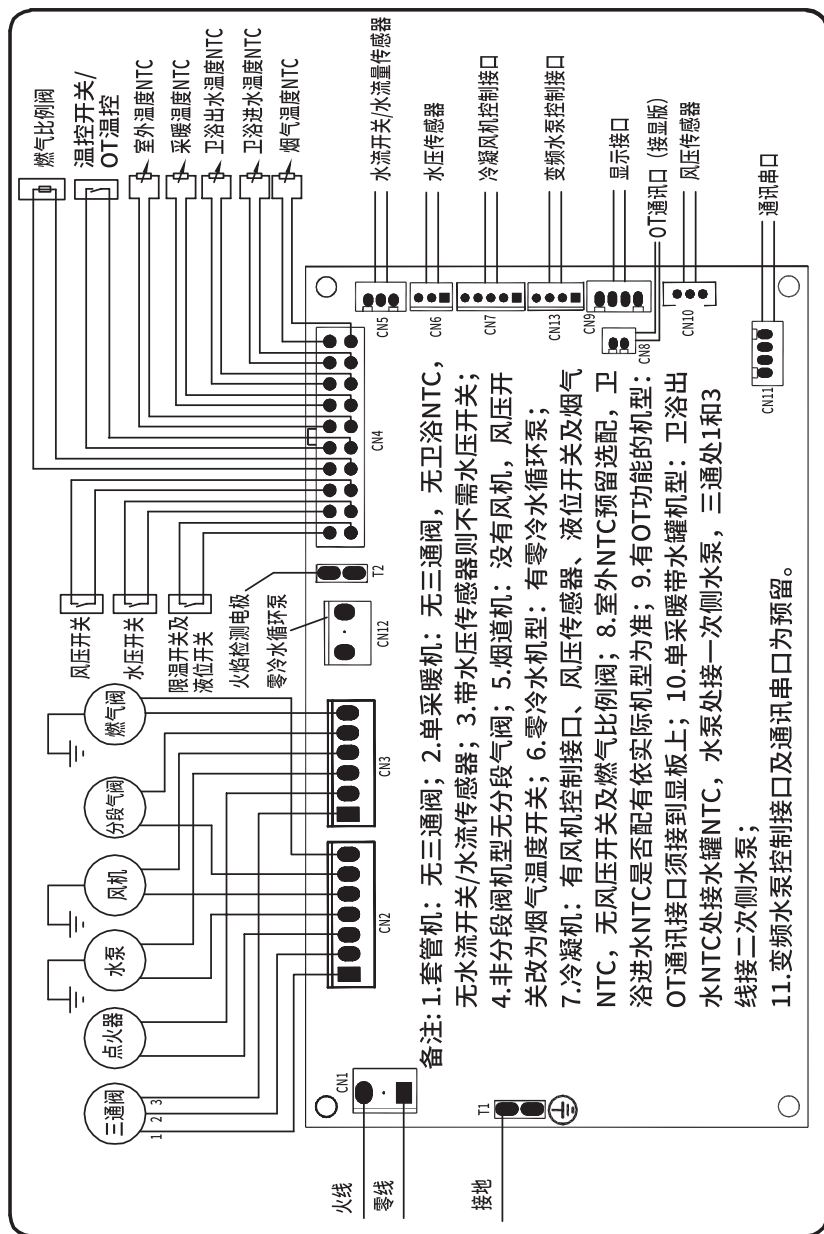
燃气比例阀
温控开关/OT温控
室外温度NTC
采暖温度NTC
卫浴出水温度NTC
卫浴进水温度NTC
烟气温度NTC
水流开关/水流量传感器
水压传感器
冷凝风机控制接口
变频水泵控制接口
显示接口
OT通讯口（接显板）
风压传感器
通讯串口

CN5 CN6 CN7 CN13 CN9 CN8 CN10 CN11 CN4 T2 CN12 CN3 CN2 CN1 T1

风压开关
水压开关
限温开关及液位开关
火焰检测电极
零冷水循环泵
燃气阀
分段气阀
风机
水泵
点火器
三通阀
1 2 3
火线
零线
接地

备注：1.套管机：无三通阀，无卫浴NTC，无水流开关/水流传感器；2.单采暖机：无三通阀，无卫浴NTC，无水流开关/水流传感器；3.带水压传感器则不需水压开关；4.非分段阀机型无分段气阀；5.烟道机：没有风机，风压开关改为烟气温度开关；6.零冷水机型：有零冷水循环泵；7.冷凝机：有风机控制接口、风压传感器、液位开关及烟气NTC，无风压开关及燃气比例阀；8.室外NTC预留选配，卫浴进水NTC是否配有依实际机型为准；9.有OT功能的机型：OT通讯接口须接到显板上；10.单采暖带水罐机型：卫浴出水NTC处接水罐NTC，水泵处接一次侧水泵，三通处1和3线接二次侧水泵；
11.变频水泵控制接口及通讯串口为预留。